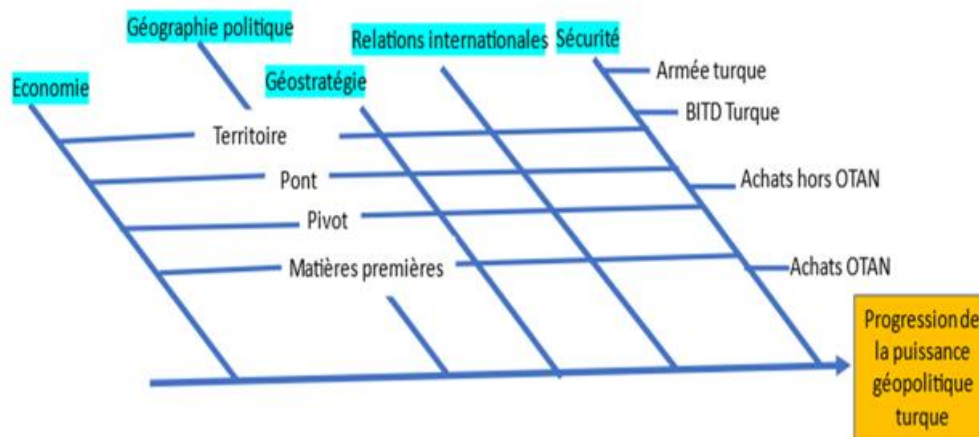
Géographie politique

Relations internationales

Sécurité

Economie

Géostratégie

Armée turque

BITD Turque

Territoire

Pont

Achats hors OTAN

Pivot

Matières premières

Achats OTAN

Progression de la puissance géopolitique turque